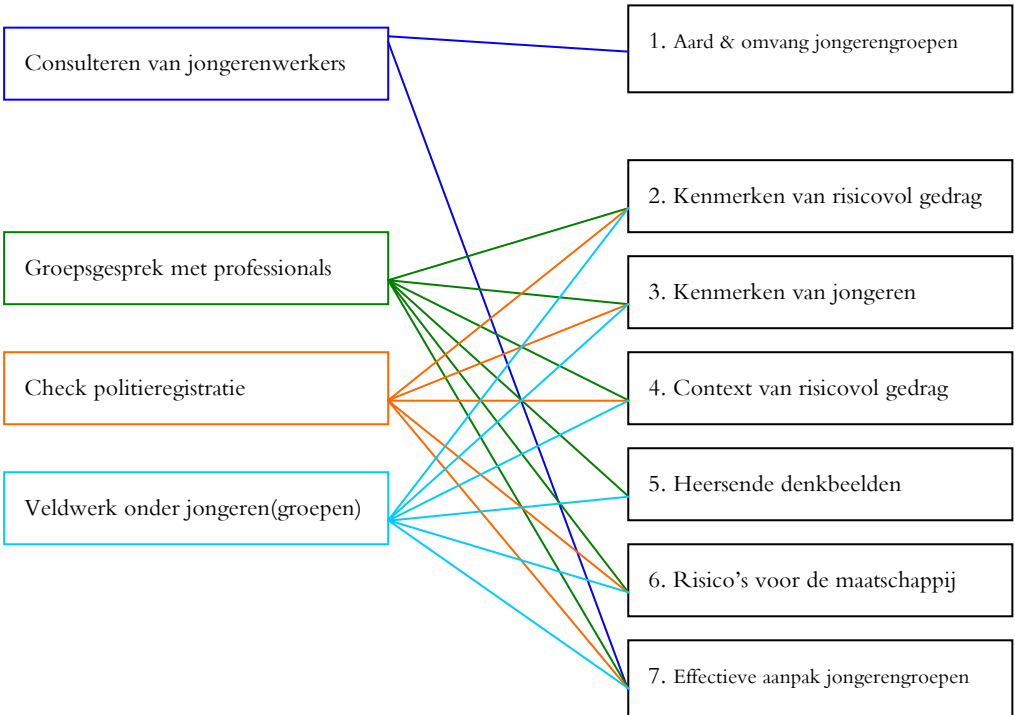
Consulteren van jongerenwerkers

Groepsgesprek met professionals

Check politieregistratie

Veldwerk onder jongeren(groepen)

1. Aard & omvang jongerengroepen

2. Kenmerken van risicovol gedrag

3. Kenmerken van jongeren

4. Context van risicovol gedrag

5. Heersende denkbeelden

6. Risico's voor de maatschappij

7. Effectieve aanpak jongerengroepen